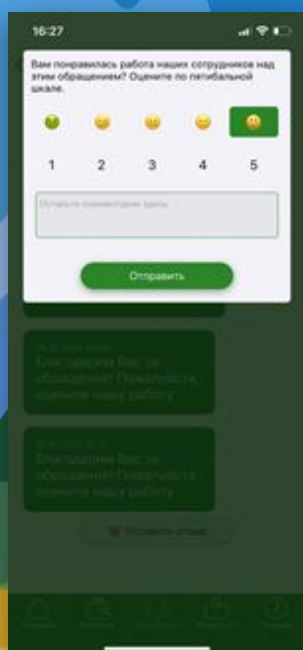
16:27

Вам понравилась работа наших сотрудников над этим обращением? Оцените по пятибальной шкале.

1 2 3 4 5

Оставьте комментарии здесь

Отправить

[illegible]
Благодарим Вас за обращение! Пожалуйста, оцените нашу работу

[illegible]
Благодарим Вас за обращение! Пожалуйста, оцените нашу работу

Оставить отзыв